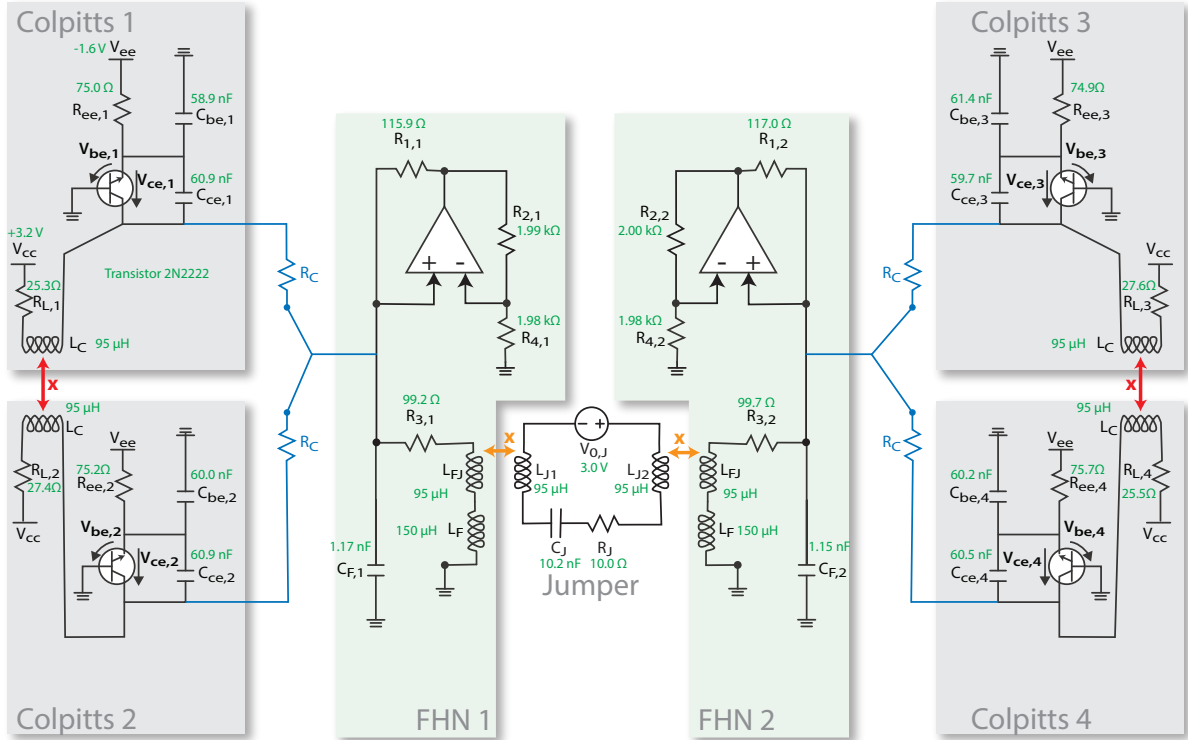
Colpitts 1

-1.6 V $V_{ee}$

75.0 Ω
$R_{ee,1}$

58.9 nF
$C_{be,1}$

$V_{be,1}$
$V_{ce,1}$

60.9 nF
$C_{ce,1}$

+3.2 V
$V_{cc}$

25.3Ω
$R_{L,1}$

Transistor 2N2222

$L_C$ 95 μH

x

95 μH
$L_C$

$R_{L,2}$
27.4Ω

$V_{cc}$

$V_{ee}$

75.2Ω
$R_{ee,2}$

60.0 nF
$C_{be,2}$

$V_{be,2}$
$V_{ce,2}$

60.9 nF
$C_{ce,2}$

Colpitts 2

$R_C$

$R_C$

115.9 Ω
$R_{1,1}$

$R_{2,1}$
1.99 kΩ

+ -

1.98 kΩ
$R_{4,1}$

99.2 Ω
$R_{3,1}$

$L_{FJ}$
95 μH

$L_F$
150 μH

1.17 nF
$C_{F,1}$

FHN 1

x

$V_{0,J}$
3.0 V

$L_{J1}$
95 μH

$L_{J2}$
95 μH

$C_J$
10.2 nF

$R_J$
10.0 Ω

Jumper

x

117.0 Ω
$R_{1,2}$

$R_{2,2}$
2.00 kΩ

- +

1.98 kΩ
$R_{4,2}$

99.7 Ω
$R_{3,2}$

$L_{FJ}$
95 μH

$L_F$ 150 μH

1.15 nF
$C_{F,2}$

FHN 2

Colpitts 3

$V_{ee}$

61.4 nF
$C_{be,3}$

74.9Ω
$R_{ee,3}$

$V_{be,3}$

59.7 nF
$C_{ce,3}$

$V_{ce,3}$

$V_{cc}$

27.6Ω
$R_{L,3}$

95 μH $L_C$

$R_C$

$R_C$

x

95 μH
$L_C$

$V_{ee}$

60.2 nF
$C_{be,4}$

75.7Ω
$R_{ee,4}$

$R_{L,4}$
25.5Ω

$V_{cc}$

$V_{be,4}$

60.5 nF
$C_{ce,4}$

$V_{ce,4}$

Colpitts 4